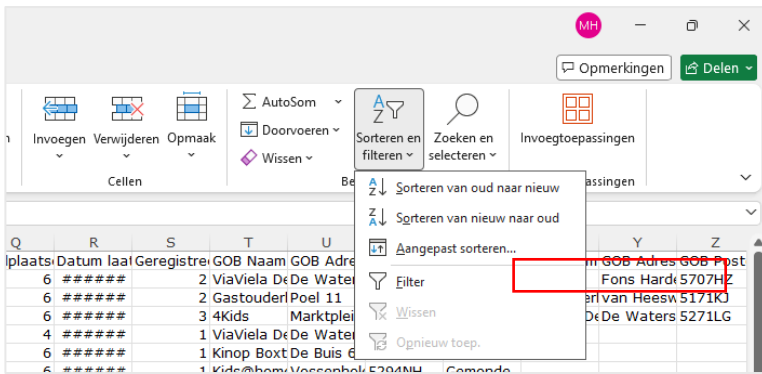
MH

Opmerkingen
Delen

Invoegen
Verwijderen
Opmaak
Cellen

AutoSom
Doorvoeren
Wissen

Sorteren en filteren
Zoeken en selecteren

Invoegtoepassingen
assingen

Sorteren van oud naar nieuw
Sorteren van nieuw naar oud
Aangepast sorteren...
Filter
Wissen
Opnieuw toep.

| Q | R | S | T | U | | Y | Z |
|---|---|---|---|---|---|---|---|
| lplaats | Datum laa | Geregistre | GOB Naam | GOB Adre | m | GOB Adres | GOB Post |
| 6 | ###### | 2 | ViaViela De | De Water | | Fons Hard | 5707HZ |
| 6 | ###### | 2 | Gastouderl | Poel 11 | erl | van Heesw | 5171KJ |
| 6 | ###### | 3 | 4Kids | Marktplei | De | De Waters | 5271LG |
| 4 | ###### | 1 | ViaViela De | De Water | | | |
| 6 | ###### | 1 | Kinop Boxt | De Buis 6 | | | |
| 6 | ###### | 1 | Kids@hom | Vossenbek | 5294NH | Gemonde | |